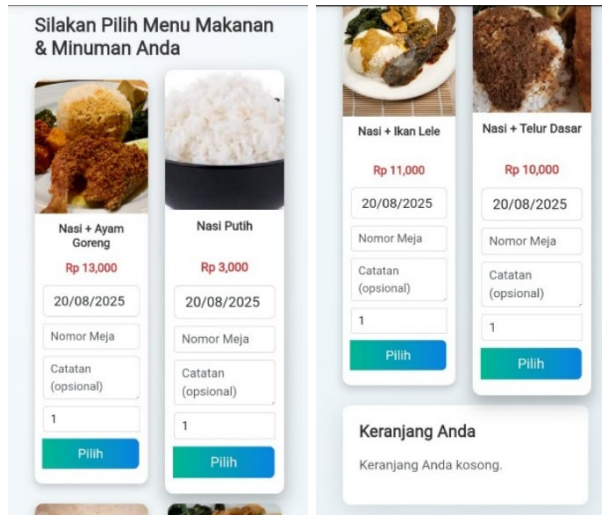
Silakan Pilih Menu Makanan & Minuman Anda

Nasi + Ayam Goreng

Rp 13,000

20/08/2025

Nomor Meja

Catatan (opsional)

1

Pilih

Nasi Putih

Rp 3,000

20/08/2025

Nomor Meja

Catatan (opsional)

1

Pilih

Nasi + Ikan Lele

Rp 11,000

20/08/2025

Nomor Meja

Catatan (opsional)

1

Pilih

Nasi + Telur Dasar

Rp 10,000

20/08/2025

Nomor Meja

Catatan (opsional)

1

Pilih

Keranjang Anda

Keranjang Anda kosong.